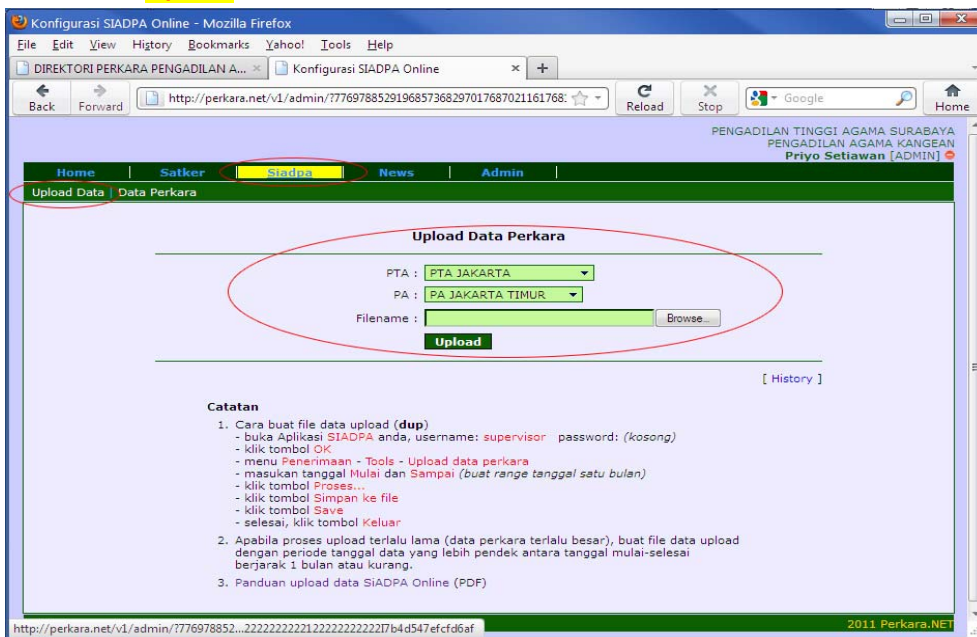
Konfigurasi SIADPA Online - Mozilla Firefox

File Edit View History Bookmarks Yahoo! Tools Help

DIREKTORI PERKARA PENGADILAN A... × | Konfigurasi SIADPA Online × | +

Back Forward | http://perkara.net/v1/admin/?7769788529196857368297017687021161768 | Reload | Stop | Google | Home

PENGADILAN TINGGI AGAMA SURABAYA
PENGADILAN AGAMA KANGEAN
Priyo Setiawan [ADMIN]

Home | Satker | Siadpa | News | Admin

Upload Data | Data Perkara

Upload Data Perkara

PTA : PTA JAKARTA
PA : PA JAKARTA TIMUR
Filename : Browse...
Upload

[ History ]

Catatan

1. Cara buat file data upload (dup)
- buka Aplikasi SIADPA anda, username: supervisor password: (kosong)
- klik tombol OK
- menu Penerimaan - Tools - Upload data perkara
- masukan tanggal Mulai dan Sampai (buat range tanggal satu bulan)
- klik tombol Proses...
- klik tombol Simpan ke file
- klik tombol Save
- selesai, klik tombol Keluar

2. Apabila proses upload terlalu lama (data perkara terlalu besar), buat file data upload dengan periode tanggal data yang lebih pendek antara tanggal mulai-selesai berjarak 1 bulan atau kurang.

3. Panduan upload data SiADPA Online (PDF)

http://perkara.net/v1/admin/?776978852...222222222212222222222l7b4d547efcfd6af

2011 Perkara.NET